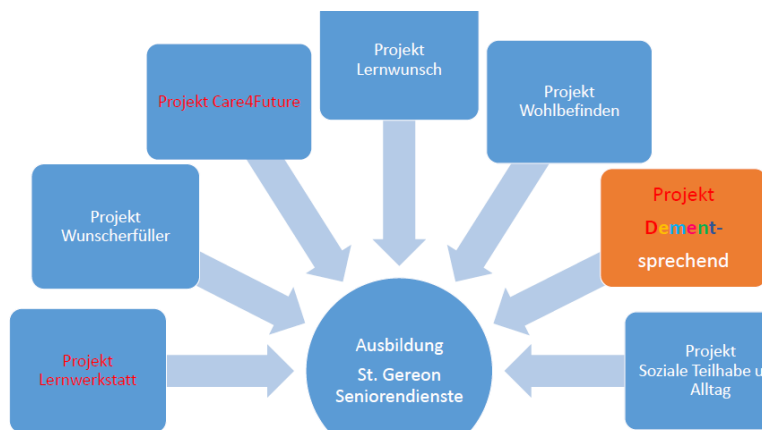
Projekt Lernwunsch

Projekt Care4Future

Projekt Wohlbefinden

Projekt Wunscherfüller

Projekt Dement-sprechend

Projekt Lernwerkstatt

Ausbildung St. Gereon Seniorendienste

Projekt Soziale Teilhabe u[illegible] Alltag